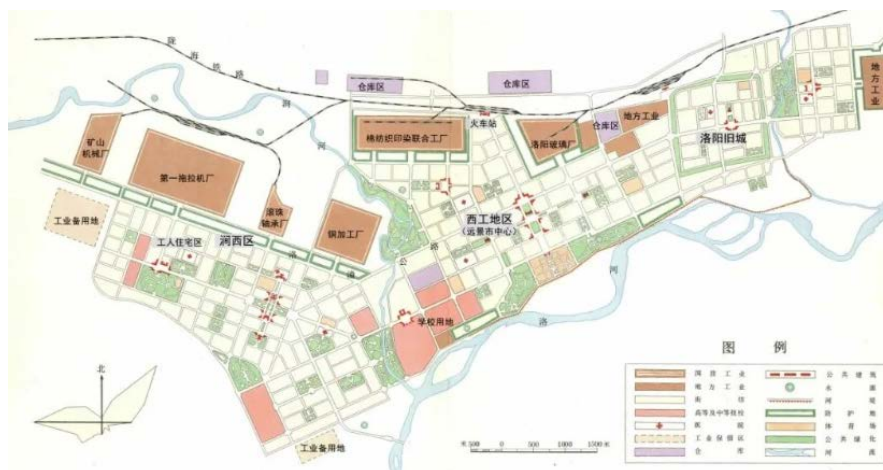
陇海铁路

仓库区

仓库区

地方工业

火车站

仓库区

地方工业

矿山机械厂

棉纺织印染联合工厂

洛阳玻璃厂

洛阳旧城

第一拖拉机厂

滚珠轴承厂

铜加工厂

西工地区
(远景市中心)

工业备用地

工人住宅区

涧西区

学校用地

工业备用地

北

图 例

| | 国营工业 | | 公共建筑 |
|---|---|---|---|
| | 地方工业 | | 水塔 |
| | 街坊 | | 铁路 |
| | 高等及中等学校 | | 防护林 |
| | 医院 | | 体育场 |
| | 工业保留区 | | 公共绿化 |
| | 仓库 | | 河流 |

米 500 0 500 1000 1500 米